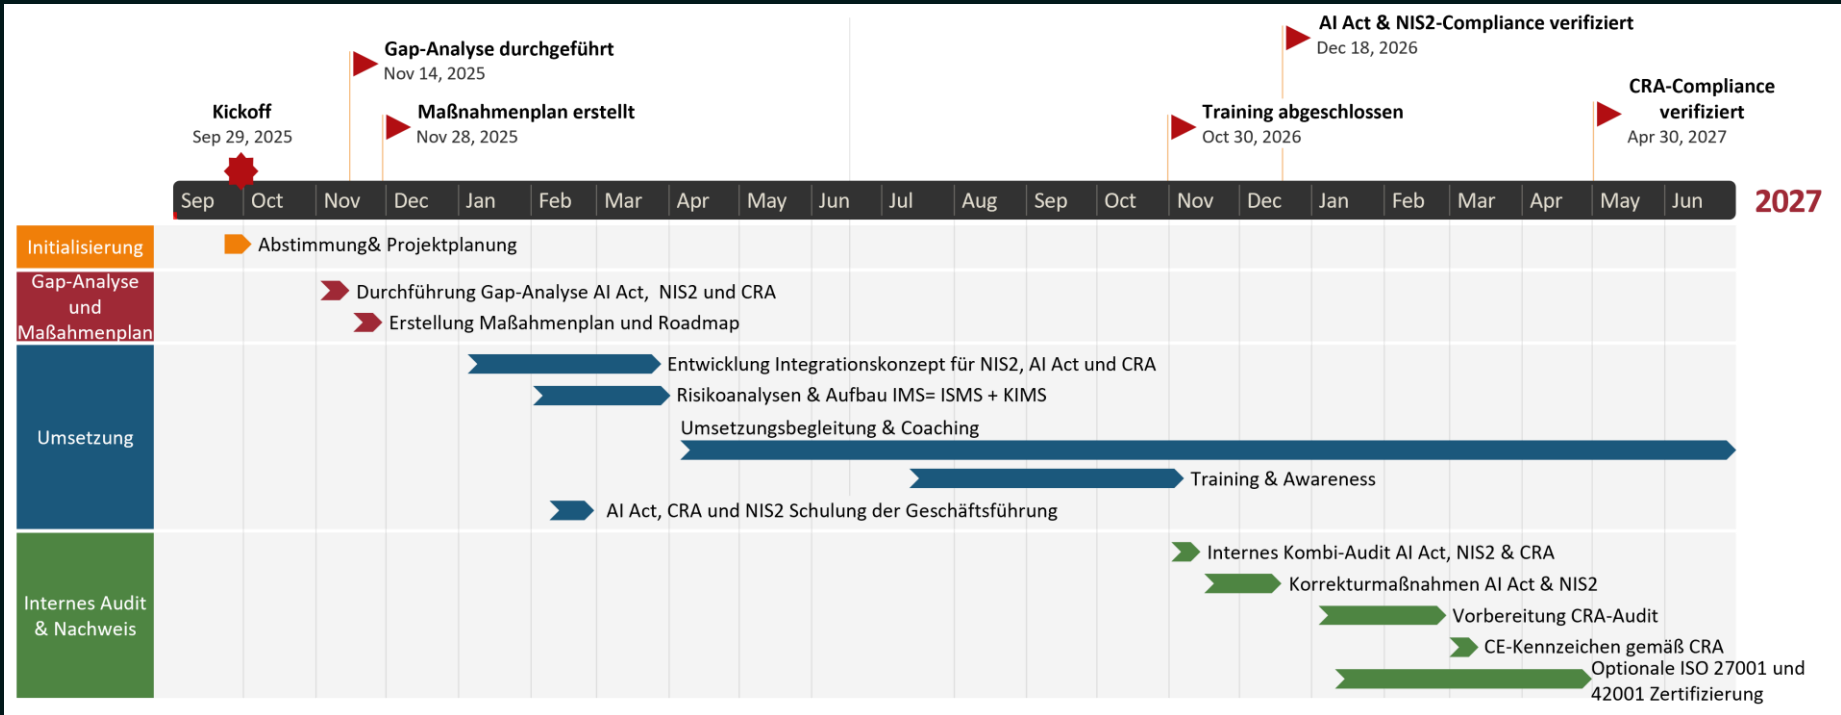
AI Act & NIS2-Compliance verifiziert
Dec 18, 2026

Gap-Analyse durchgeführt
Nov 14, 2025

CRA-Compliance verifiziert
Apr 30, 2027

Kickoff
Sep 29, 2025

Maßnahmenplan erstellt
Nov 28, 2025

Training abgeschlossen
Oct 30, 2026

Sep Oct Nov Dec Jan Feb Mar Apr May Jun Jul Aug Sep Oct Nov Dec Jan Feb Mar Apr May Jun 2027

Initialisierung
Abstimmung& Projektplanung

Gap-Analyse und Maßahmenplan
Durchführung Gap-Analyse AI Act, NIS2 und CRA
Erstellung Maßahmenplan und Roadmap

Umsetzung
Entwicklung Integrationskonzept für NIS2, AI Act und CRA
Risikoanalysen & Aufbau IMS= ISMS + KIMS
Umsetzungsbegleitung & Coaching
Training & Awareness
AI Act, CRA und NIS2 Schulung der Geschäftsführung

Internes Audit & Nachweis
Internes Kombi-Audit AI Act, NIS2 & CRA
Korrekturmaßnahmen AI Act & NIS2
Vorbereitung CRA-Audit
CE-Kennzeichen gemäß CRA
Optionale ISO 27001 und 42001 Zertifizierung